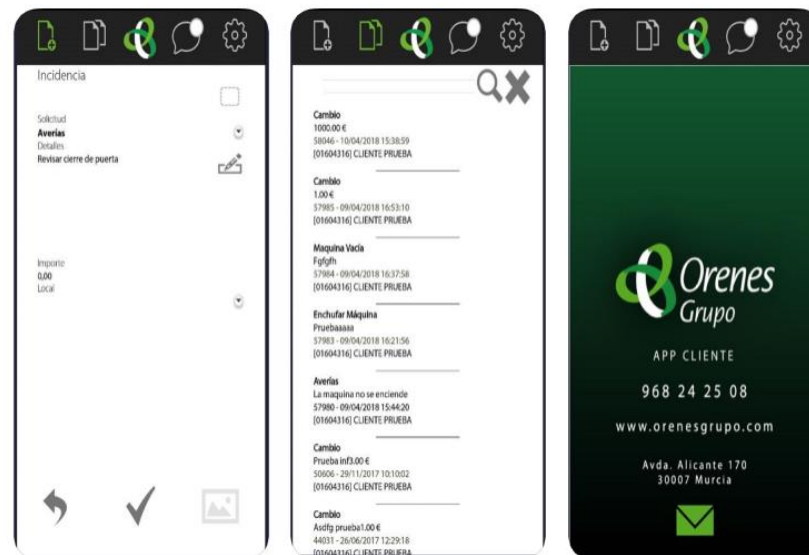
Incidencia

Solicitud
Averías
Detalles
Revisar cierre de puerta

Importe
0,00
Local

Cambio
1000.00 €
58046 - 10/04/2018 15:38:59
[01604316] CLIENTE PRUEBA

Cambio
1.00 €
57985 - 09/04/2018 16:53:10
[01604316] CLIENTE PRUEBA

Maquina Vacia
Fgfgfh
57984 - 09/04/2018 16:37:58
[01604316] CLIENTE PRUEBA

Enchufar Máquina
Pruebaaaaa
57983 - 09/04/2018 16:21:56
[01604316] CLIENTE PRUEBA

Averías
La maquina no se enciende
57980 - 09/04/2018 15:44:20
[01604316] CLIENTE PRUEBA

Cambio
Prueba inf3.00 €
50606 - 29/11/2017 10:10:02
[01604316] CLIENTE PRUEBA

Cambio
Asdfg prueba1.00 €
44031 - 26/06/2017 12:29:18
[01604316] CLIENTE PRUEBA

Orenes
Grupo

APP CLIENTE

968 24 25 08

www.orenesgrupo.com

Avda. Alicante 170
30007 Murcia